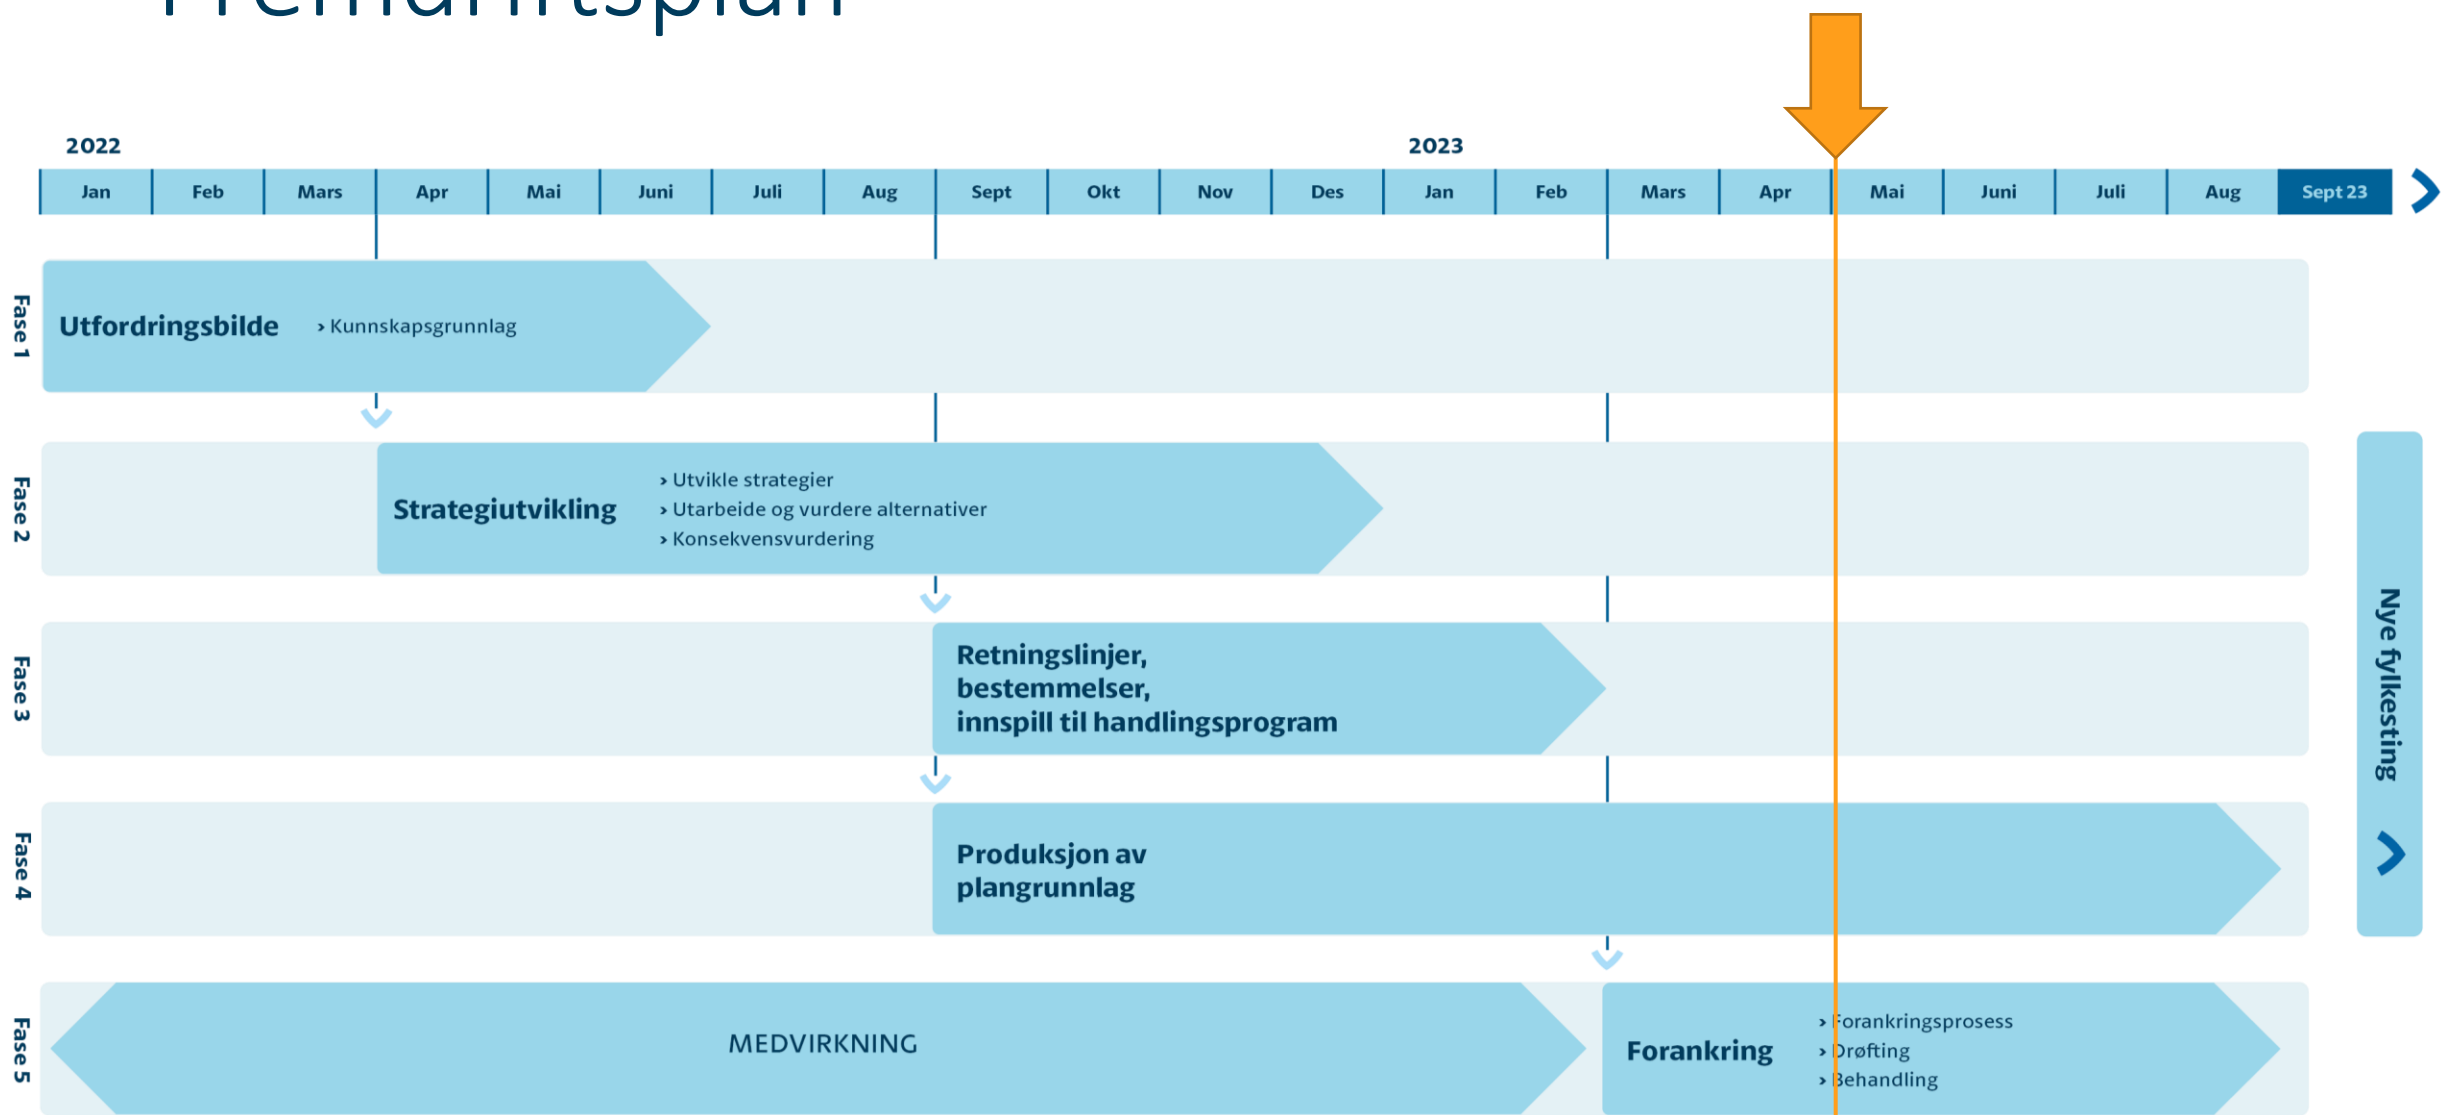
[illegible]

2022

2023

| Jan | Feb | Mars | Apr | Mai | Juni | Juli | Aug | Sept | Okt | Nov | Des | Jan | Feb | Mars | Apr | Mai | Juni | Juli | Aug | Sept 23 |
|---|---|---|---|---|---|---|---|---|---|---|---|---|---|---|---|---|---|---|---|---|

Fase 1
Utfordringsbilde
› Kunnskapsgrunnlag

Fase 2
Strategiutvikling
› Utvikle strategier
› Utarbeide og vurdere alternativer
› Konsekvensvurdering

Fase 3
Retningslinjer, bestemmelser, innspill til handlingsprogram

Fase 4
Produksjon av plangrunnlag

Fase 5
MEDVIRKNING

Forankring
› Forankringsprosess
› Drøfting
› Behandling

Nye fylkesting